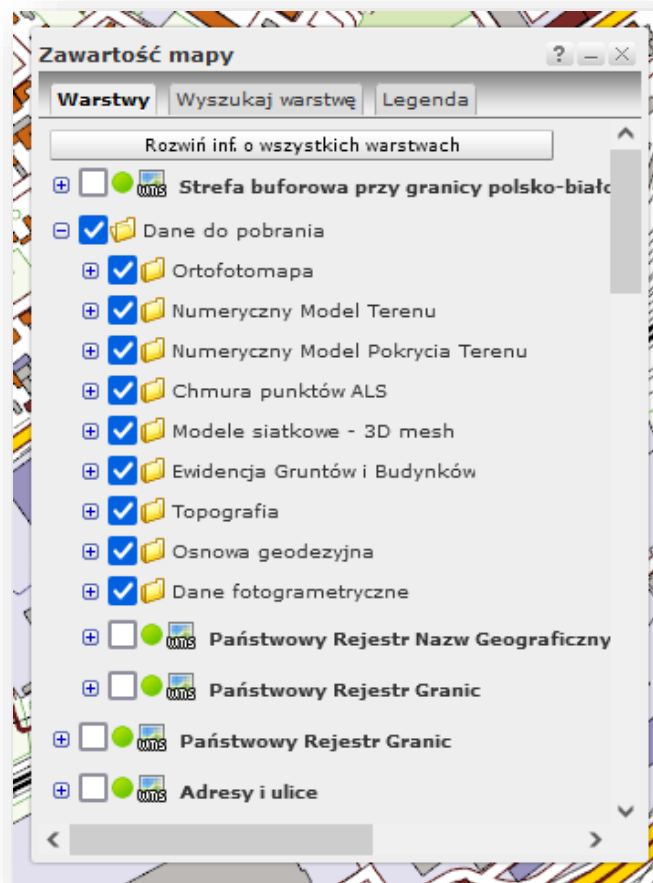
Zawartość mapy

? – ×

Warstwy | Wyszukaj warstwę | Legenda

Rozwiń inf. o wszystkich warstwach

wms Strefa buforowa przy granicy polsko-biało

Dane do pobrania

Ortofotomapa

Numeryczny Model Terenu

Numeryczny Model Pokrycia Terenu

Chmura punktów ALS

Modele siatkowe - 3D mesh

Ewidencja Gruntów i Budynków

Topografia

Osnowa geodezyjna

Dane fotogrametryczne

wms Państwowy Rejestr Nazw Geograficzny

wms Państwowy Rejestr Granic

wms Państwowy Rejestr Granic

wms Adresy i ulice